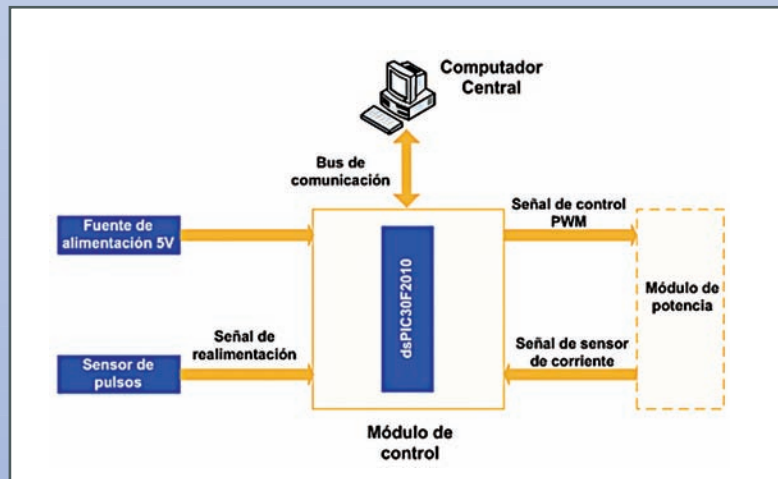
Computador Central

Bus de comunicación

Fuente de alimentación 5V

Señal de control PWM

dsPIC30F2010

Módulo de potencia

Señal de realimentación

Sensor de pulsos

Señal de sensor de corriente

Módulo de control